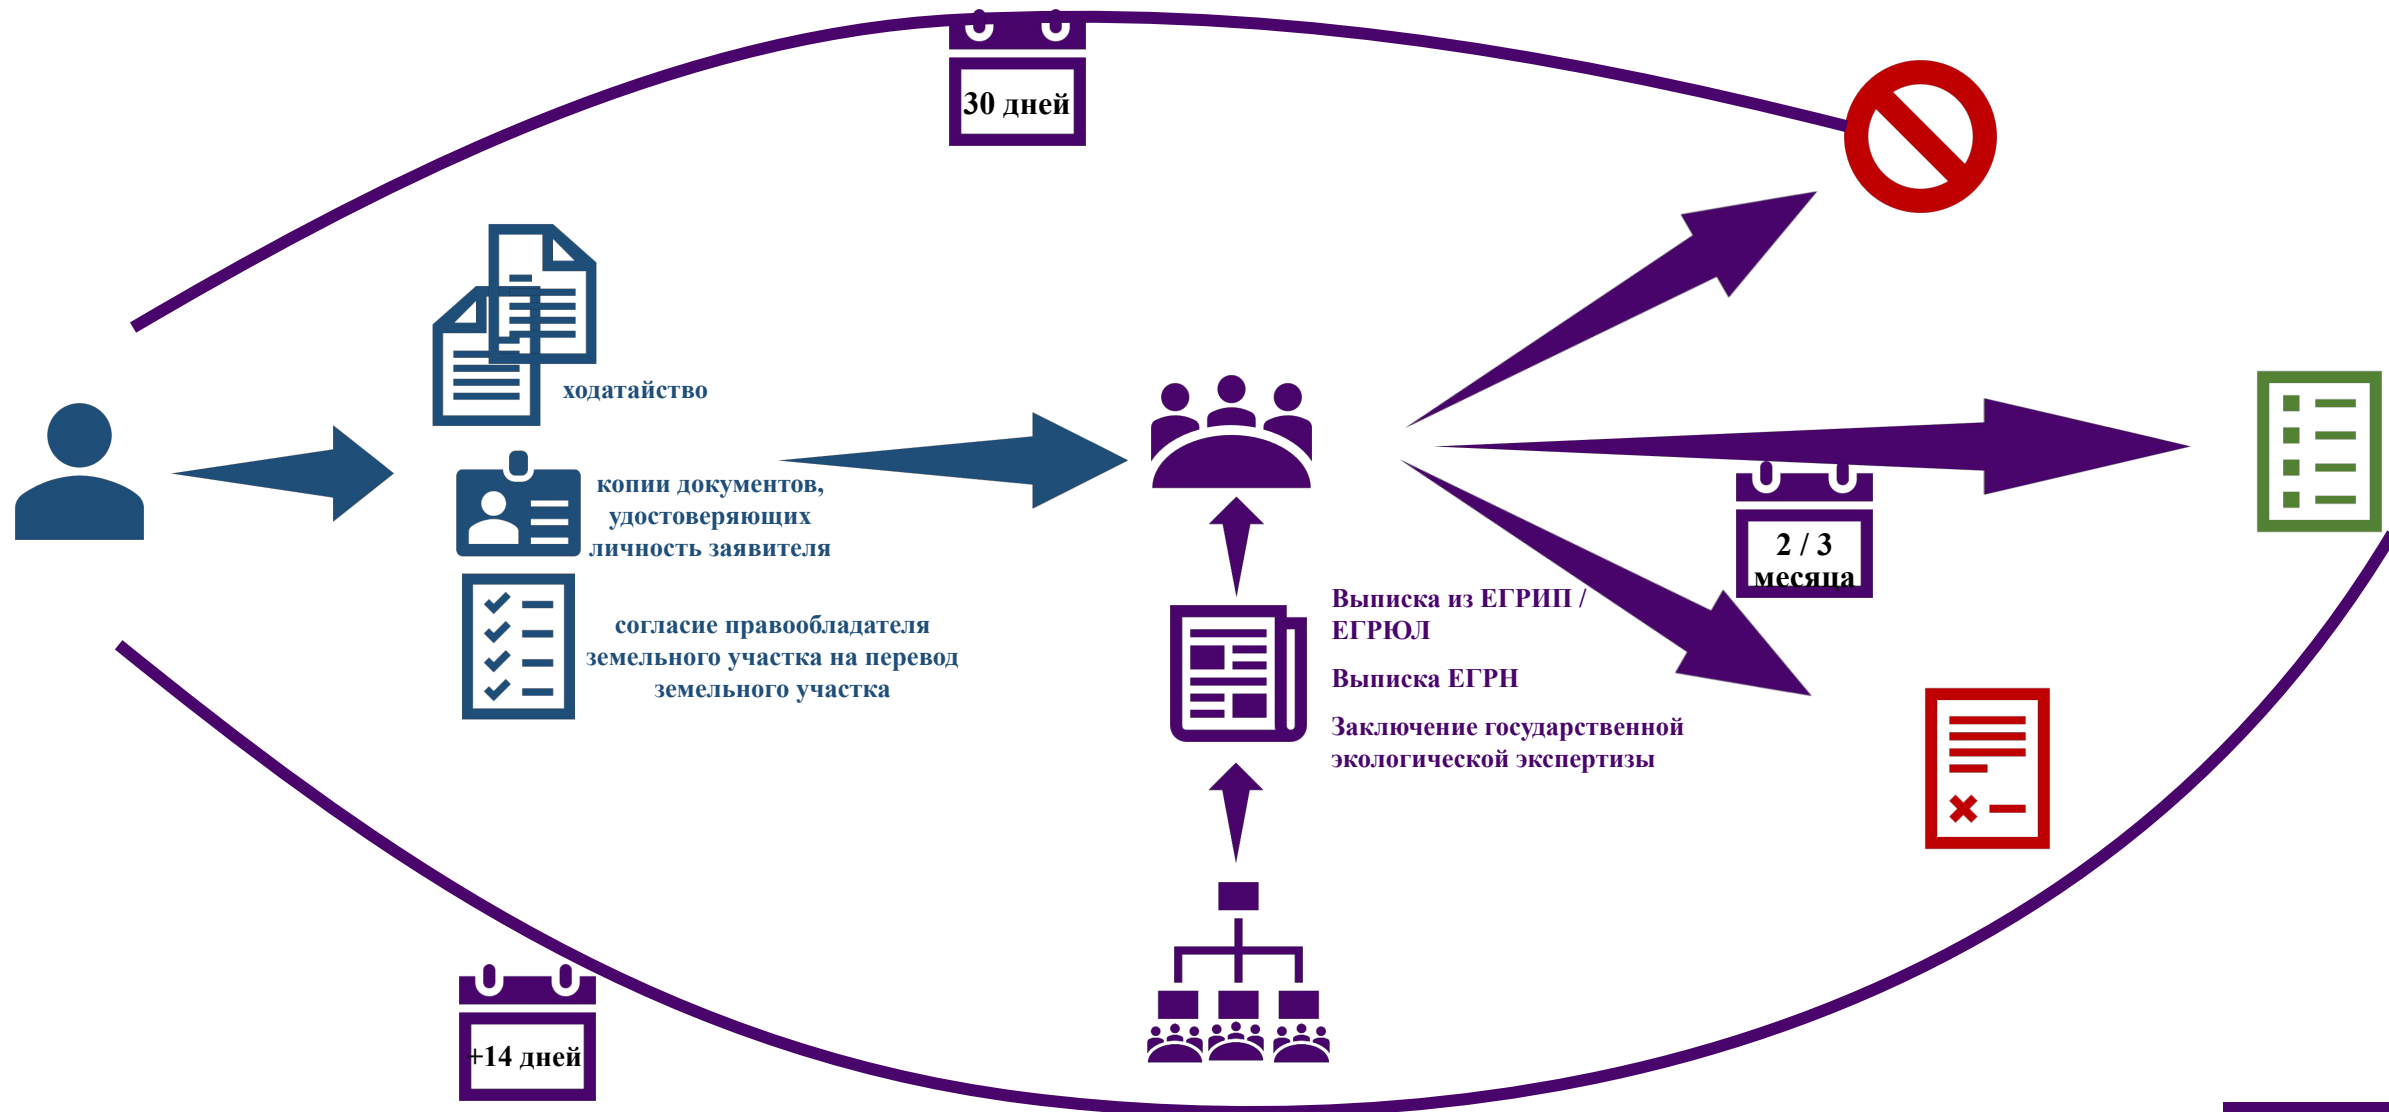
30 дней

ходатайство

копии документов, удостоверяющих личность заявителя

согласие правообладателя земельного участка на перевод земельного участка

2 / 3 месяца

Выписка из ЕГРИП / ЕГРЮЛ

Выписка ЕГРН

Заключение государственной экологической экспертизы

+14 дней